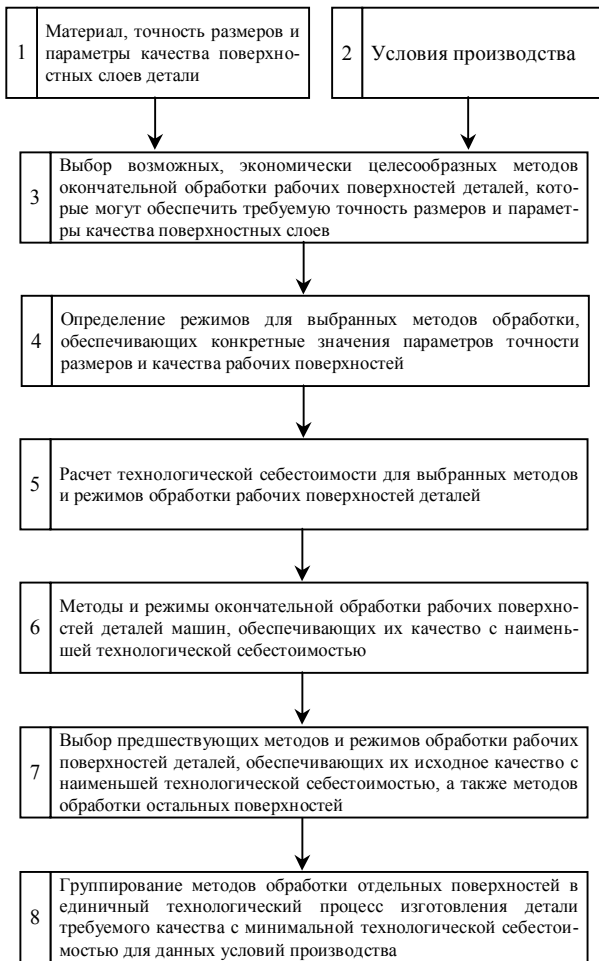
1 Материал, точность размеров и параметры качества поверхностных слоев детали

2 Условия производства

3 Выбор возможных, экономически целесообразных методов окончательной обработки рабочих поверхностей деталей, которые могут обеспечить требуемую точность размеров и параметры качества поверхностных слоев

4 Определение режимов для выбранных методов обработки, обеспечивающих конкретные значения параметров точности размеров и качества рабочих поверхностей

5 Расчет технологической себестоимости для выбранных методов и режимов обработки рабочих поверхностей деталей

6 Методы и режимы окончательной обработки рабочих поверхностей деталей машин, обеспечивающих их качество с наименьшей технологической себестоимостью

7 Выбор предшествующих методов и режимов обработки рабочих поверхностей деталей, обеспечивающих их исходное качество с наименьшей технологической себестоимостью, а также методов обработки остальных поверхностей

8 Группирование методов обработки отдельных поверхностей в единичный технологический процесс изготовления детали требуемого качества с минимальной технологической себестоимостью для данных условий производства